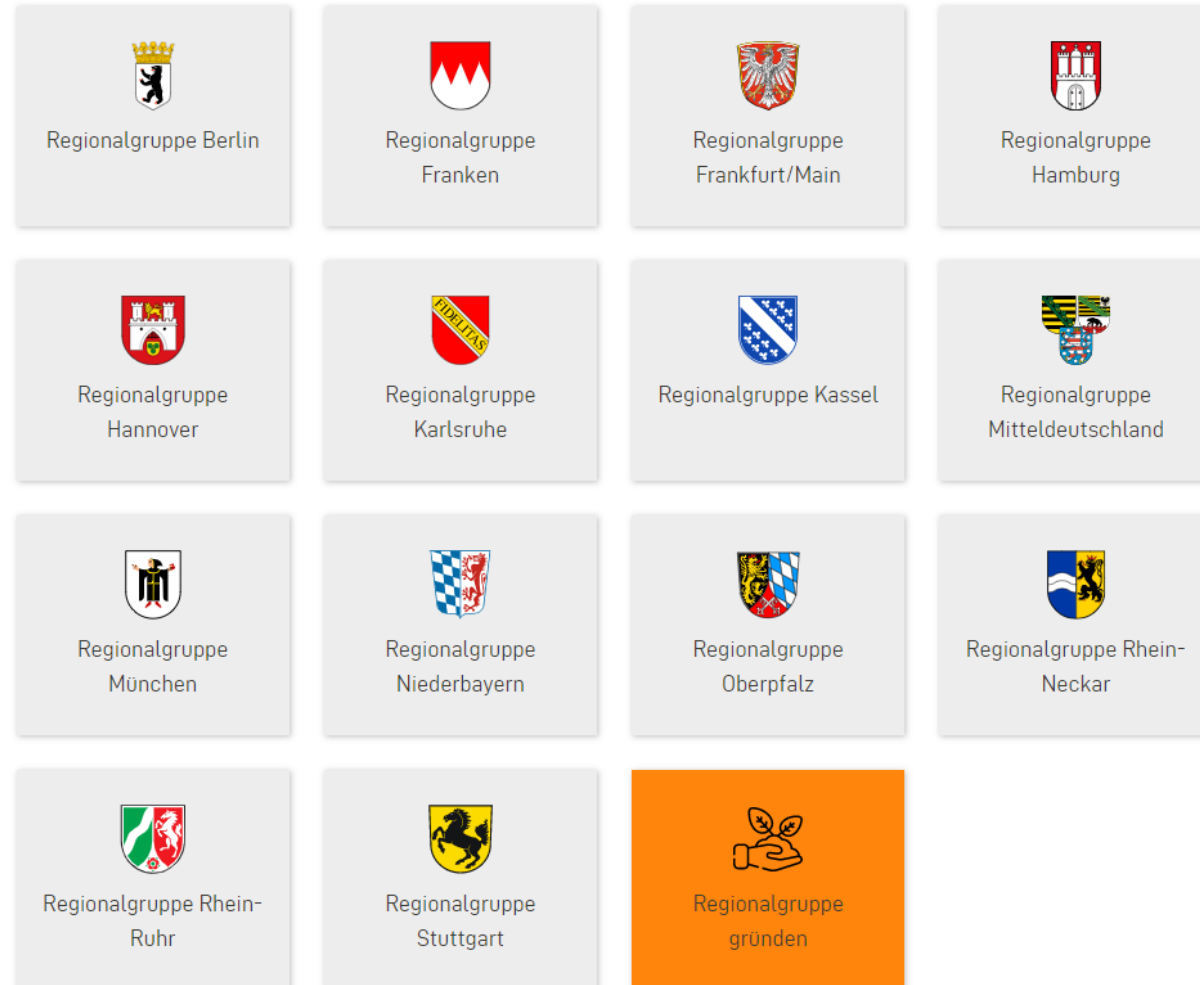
Regionalgruppe Berlin

Regionalgruppe Franken

Regionalgruppe Frankfurt/Main

Regionalgruppe Hamburg

Regionalgruppe Hannover

FIDELITAS

Regionalgruppe Karlsruhe

Regionalgruppe Kassel

Regionalgruppe Mitteldeutschland

Regionalgruppe München

Regionalgruppe Niederbayern

Regionalgruppe Oberpfalz

Regionalgruppe Rhein-Neckar

Regionalgruppe Rhein-Ruhr

Regionalgruppe Stuttgart

Regionalgruppe gründen